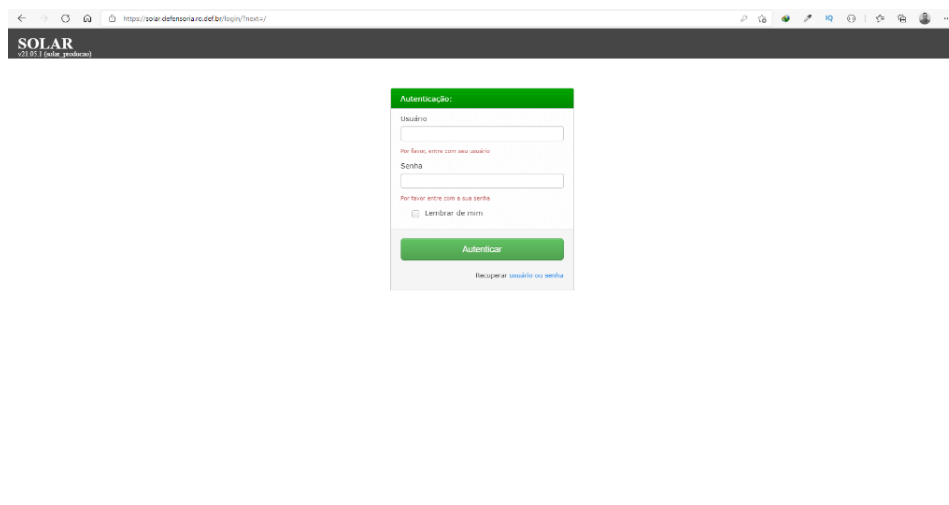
https://solar.defensoria.ro.def.br/login/?next=/

SOLAR
v21.05.1 (solar_producao)

Autenticação:

Usuário

Por favor, entre com seu usuário

Senha

Por favor entre com a sua senha

Lembrar de mim

Autenticar

Recuperar usuário ou senha